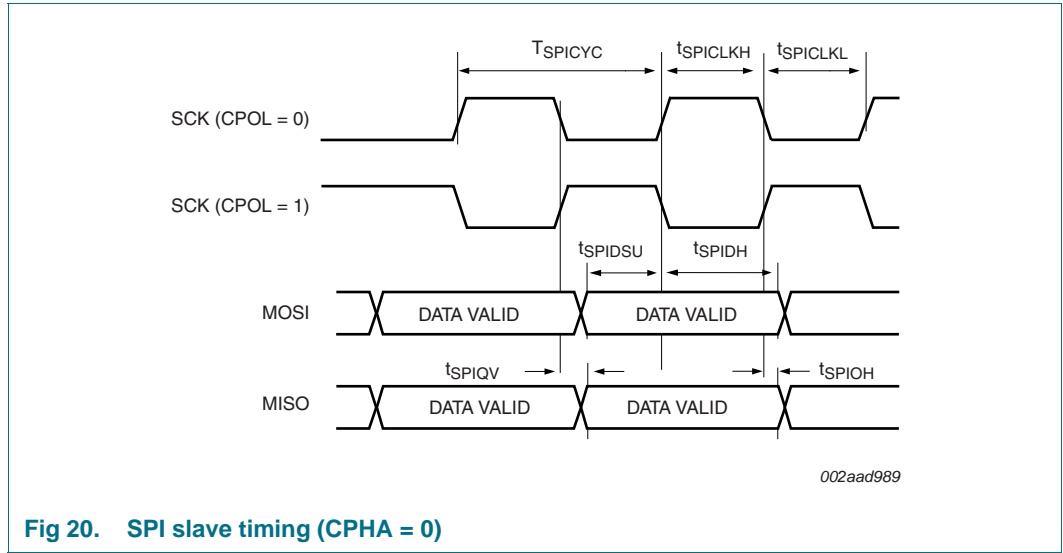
$T_{SPICYC}$

$t_{SPICLKH}$

$t_{SPICLKL}$

SCK (CPOL = 0)

SCK (CPOL = 1)

$t_{SPIDSU}$

$t_{SPIDH}$

MOSI

DATA VALID

DATA VALID

$t_{SPIQV}$

$t_{SPIOH}$

MISO

DATA VALID

DATA VALID

002aad989

Fig 20. SPI slave timing (CPHA = 0)